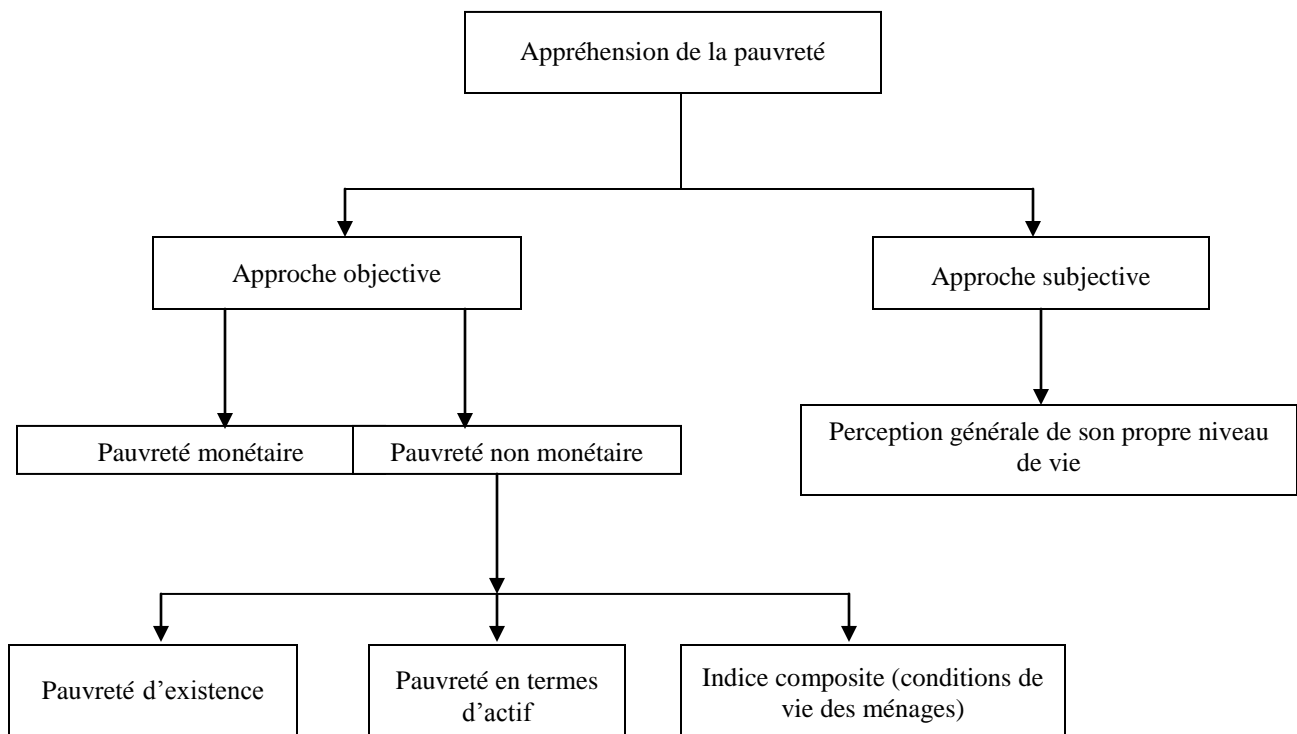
Appréhension de la pauvreté

Approche objective

Approche subjective

Pauvreté monétaire

Pauvreté non monétaire

Perception générale de son propre niveau de vie

Pauvreté d'existence

Pauvreté en termes d'actif

Indice composite (conditions de vie des ménages)